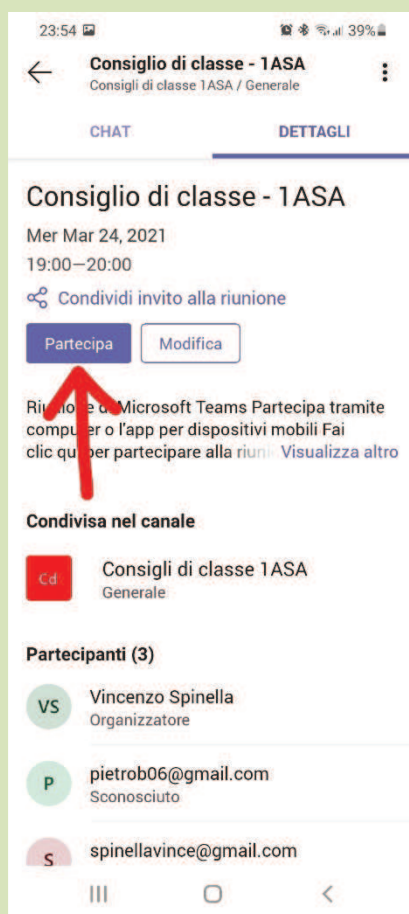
23:54 39%

Consiglio di classe - 1ASA
Consigli di classe 1ASA / Generale

CHAT
DETTAGLI

Consiglio di classe - 1ASA
Mer Mar 24, 2021
19:00—20:00

Condividi invito alla riunione

Partecipa
Modifica

Riu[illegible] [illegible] Microsoft Teams Partecipa tramite compu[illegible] o l'app per dispositivi mobili Fai clic qu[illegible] per partecipare alla riun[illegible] Visualizza altro

Condivisa nel canale

Cd
Consigli di classe 1ASA
Generale

Partecipanti (3)

VS
Vincenzo Spinella
Organizzatore

P
pietrob06@gmail.com
Sconosciuto

S
spinellavince@gmail.com